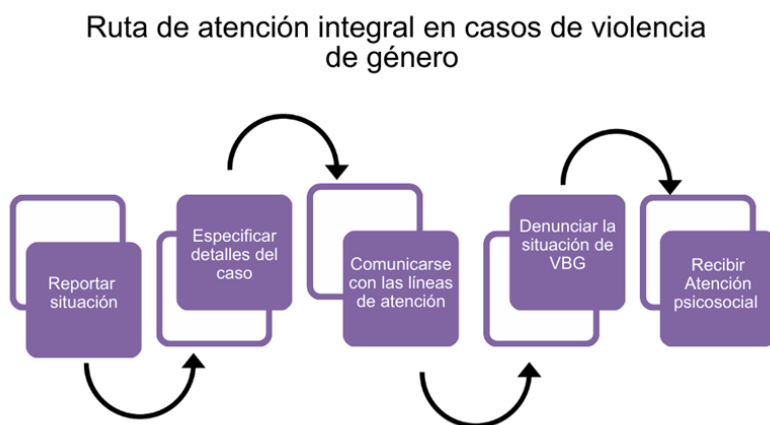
Ruta de atención integral en casos de violencia de género

Reportar situación

Especificar detalles del caso

Comunicarse con las líneas de atención

Denunciar la situación de VBG

Recibir Atención psicosocial